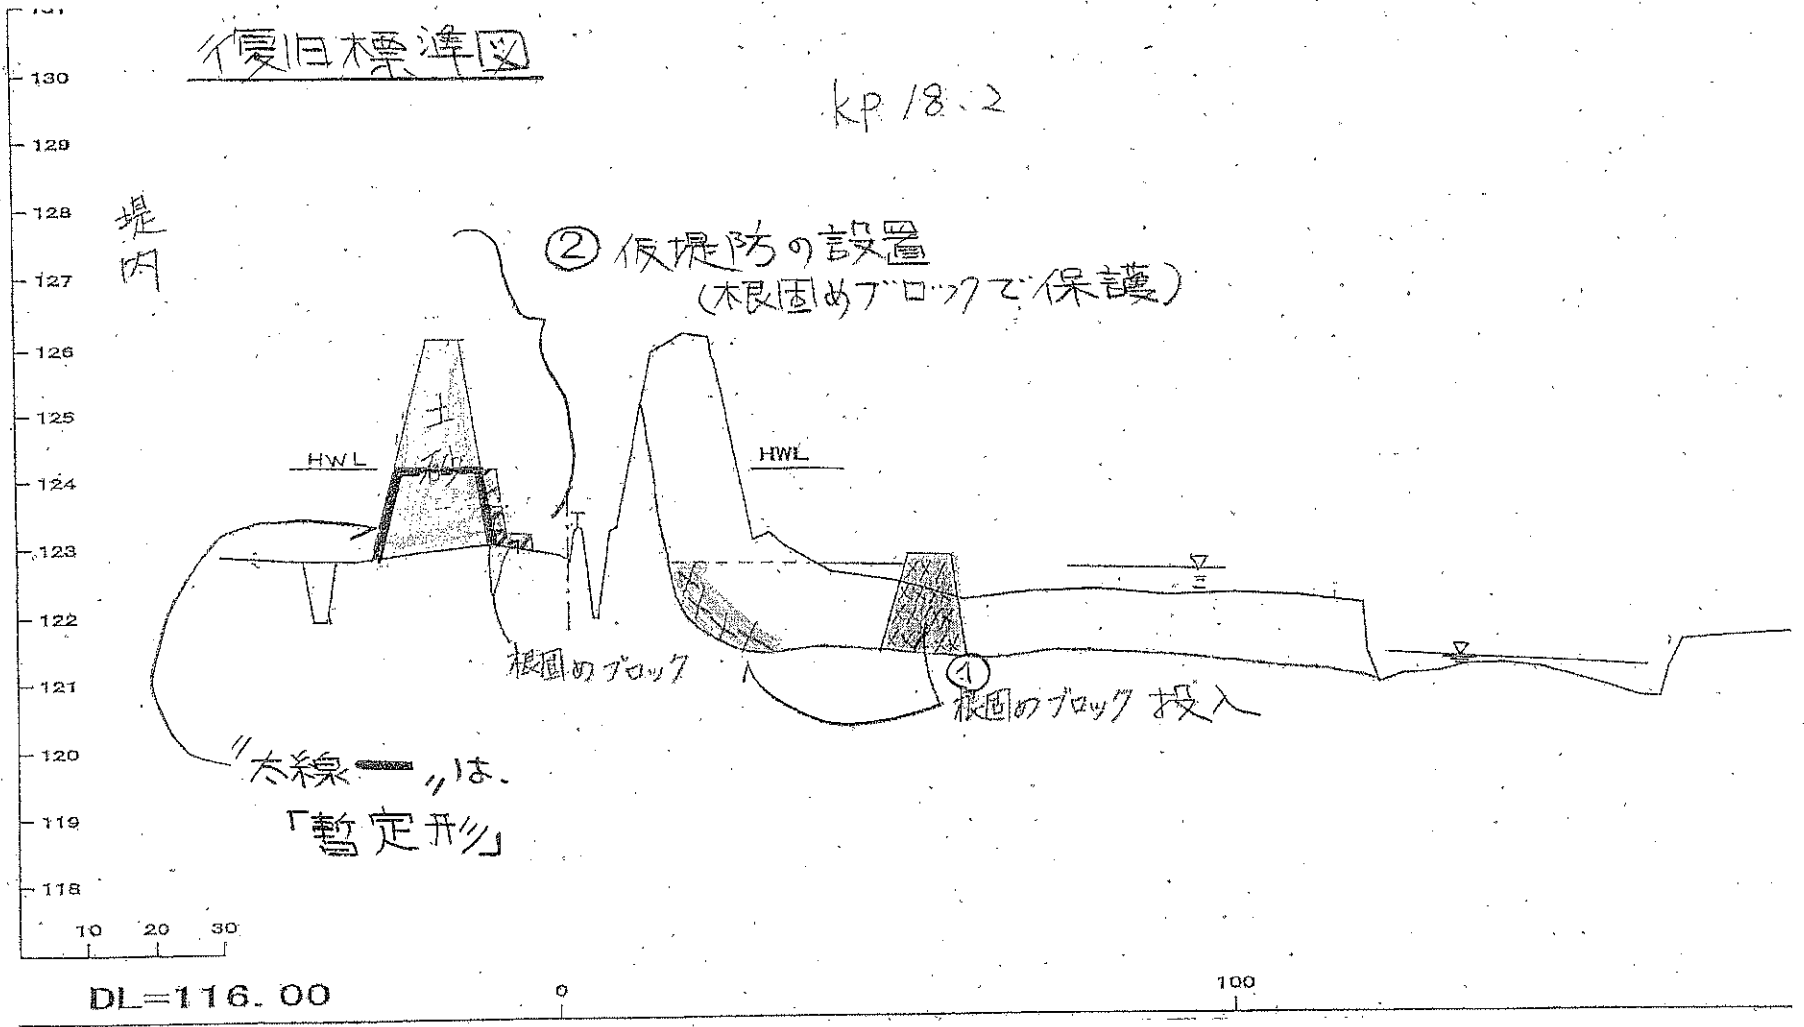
復旧標準図

KP 18.2

130
129
128
127
126
125
124
123
122
121
120
119
118

堤内

② 仮堤防の設置
(根固めブロックで保護)

土砂

HWL

HWL

根固めブロック

①
根固めブロック 投入

"太線━"は
「暫定形」

10 20 30

DL=116.00

0

100